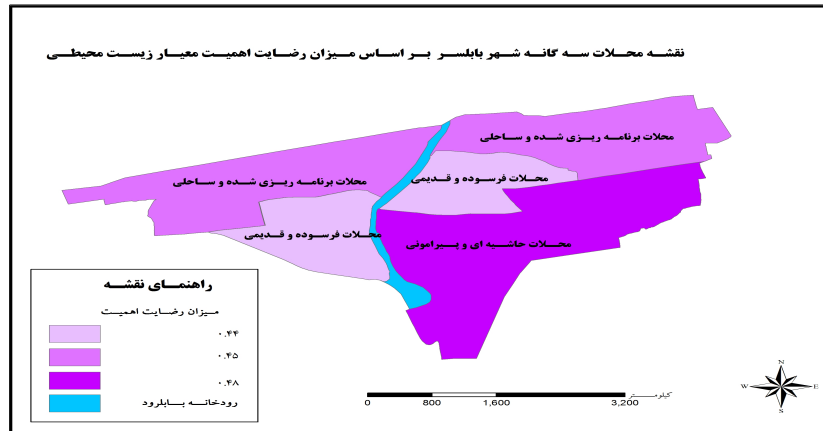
نقشه محلات سه گانه شهر بابلسر بر اساس میزان رضایت اهمیت معیار زیست محیطی

محلات برنامه ریزی شده و ساحلی

محلات برنامه ریزی شده و ساحلی

محلات فرسوده و قدیمی

محلات فرسوده و قدیمی

محلات حاشیه ای و پیرامونی

راهنمای نقشه

میزان رضایت اهمیت

۰.۴۴

۰.۴۵

۰.۴۸

رودخانه بابلرود

کیلومتر

0 800 1,600 3,200

N
W E
S